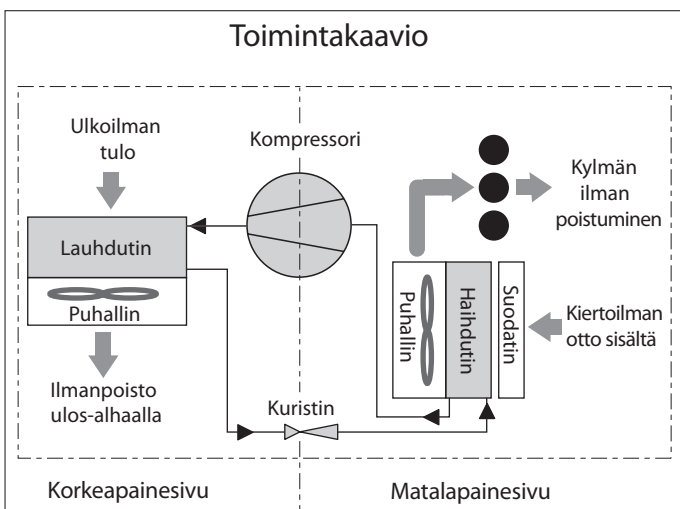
Toimintakaavio

Ulkoilman tulo

Kompressori

Kylmän ilman poistuminen

Lauhdutin

Puhallin

Puhallin

Haihdutin

Suodatin

Kiertoilman otto sisältä

Ilmanpoisto ulos-alhaalla

Kuristin

Korkeapainesivu

Matalapainesivu